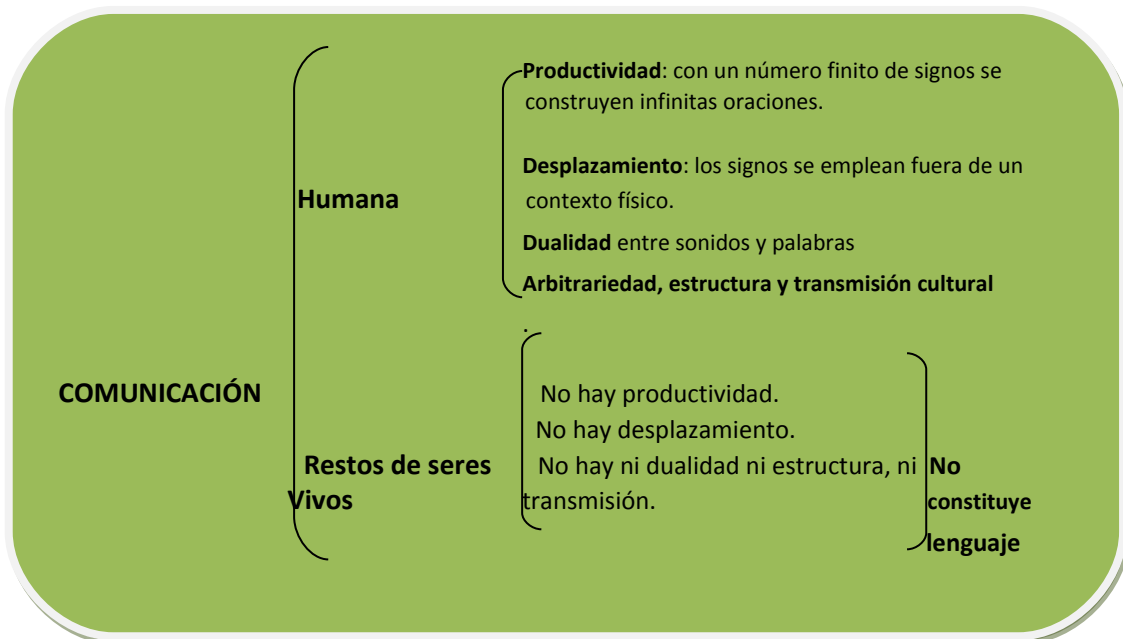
COMUNICACIÓN

Humana

Productividad: con un número finito de signos se construyen infinitas oraciones.

Desplazamiento: los signos se emplean fuera de un contexto físico.

Dualidad entre sonidos y palabras

Arbitrariedad, estructura y transmisión cultural

.

Restos de seres Vivos

No hay productividad.
No hay desplazamiento.
No hay ni dualidad ni estructura, ni transmisión.

No constituye lenguaje